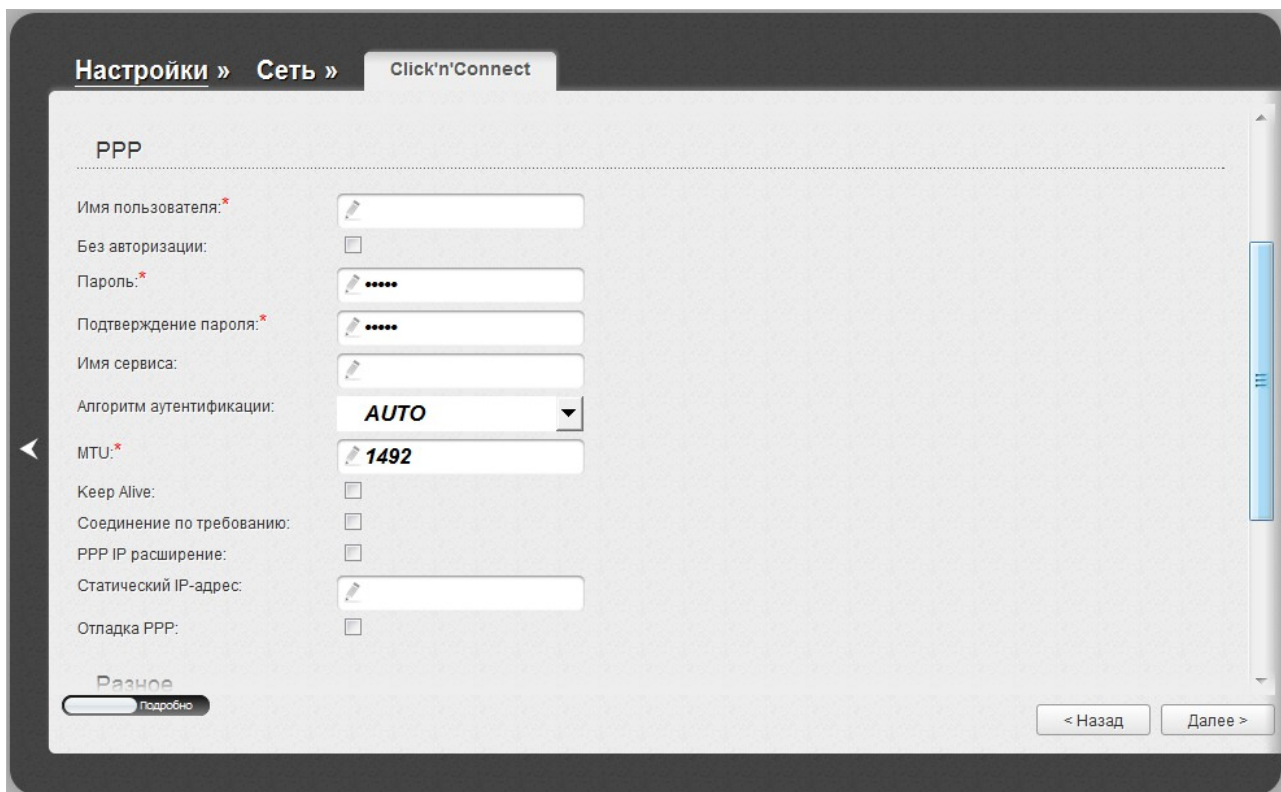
Настройки » Сеть » Click'n'Connect

PPP

Имя пользователя:*

Без авторизации:

Пароль:* •••••

Подтверждение пароля:* •••••

Имя сервиса:

Алгоритм аутентификации: AUTO

MTU:* 1492

Keep Alive:

Соединение по требованию:

PPP IP расширение:

Статический IP-адрес:

Отладка PPP:

Разное

Подробно

< Назад

Далее >